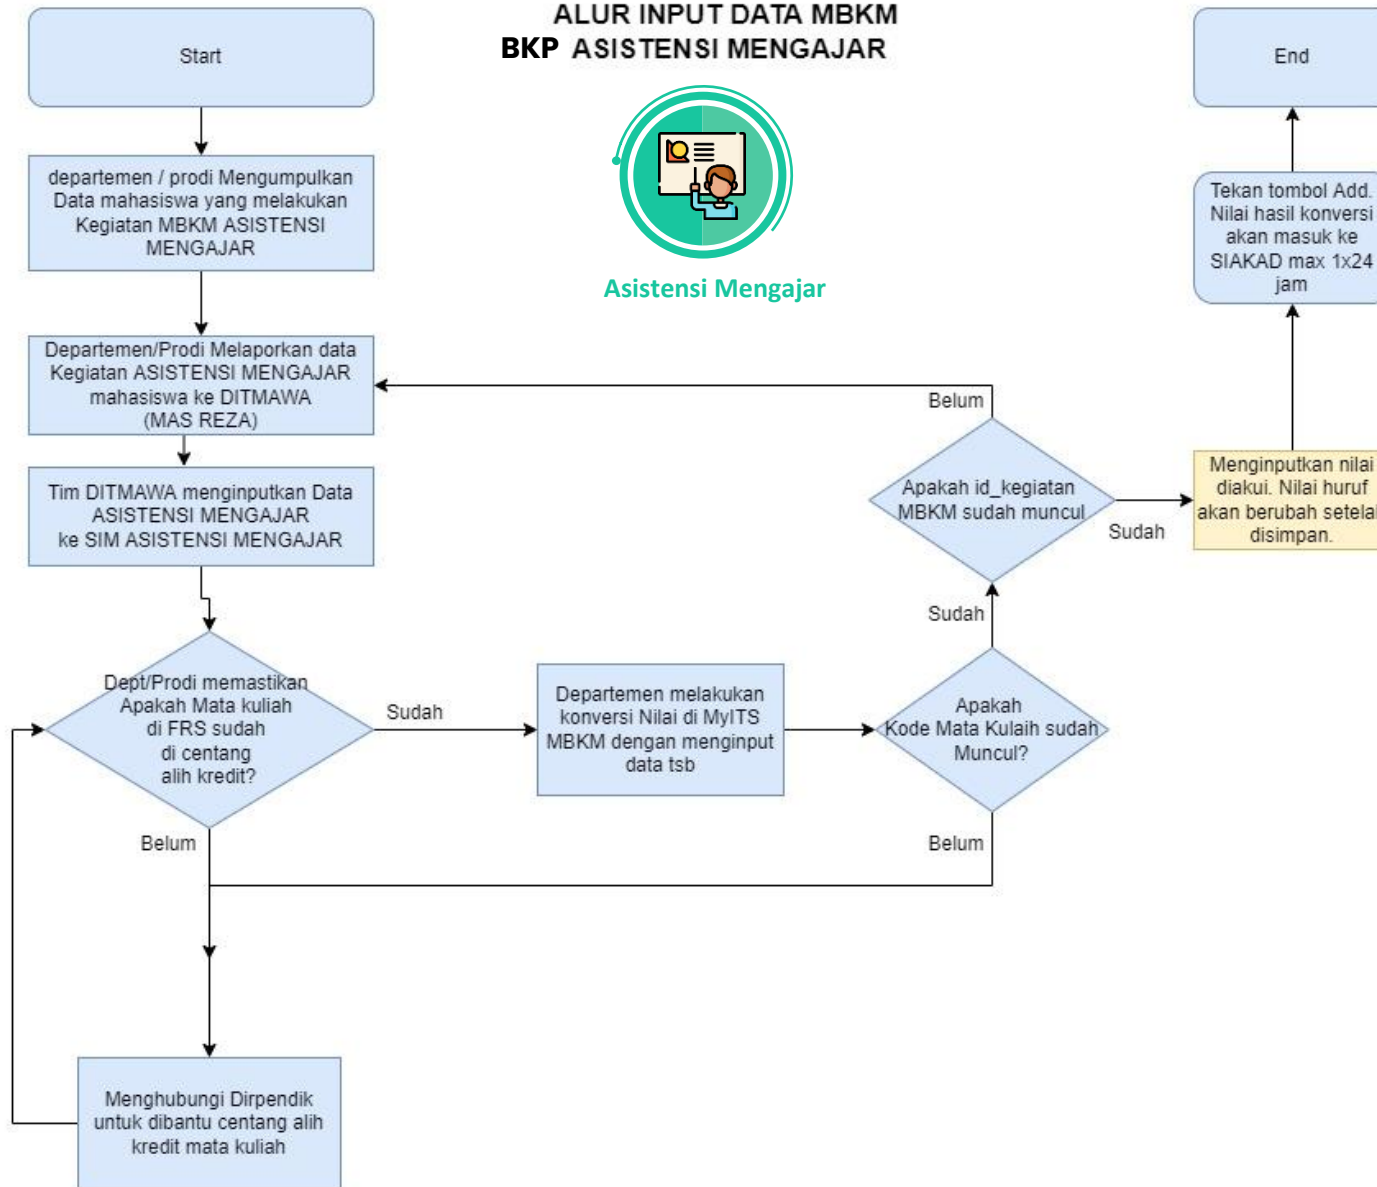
ALUR INPUT DATA MBKM
BKP ASISTENSI MENGAJAR

Asistensi Mengajar

Start

departemen / prodi Mengumpulkan Data mahasiswa yang melakukan Kegiatan MBKM ASISTENSI MENGAJAR

Departemen/Prodi Melaporkan data Kegiatan ASISTENSI MENGAJAR mahasiswa ke DITMAWA (MAS REZA)

Tim DITMAWA menginputkan Data ASISTENSI MENGAJAR ke SIM ASISTENSI MENGAJAR

Dept/Prodi memastikan Apakah Mata kuliah di FRS sudah di centang alih kredit?

Sudah

Departemen melakukan konversi Nilai di MyITS MBKM dengan menginput data tsb

Apakah Kode Mata Kulaih sudah Muncul?

Sudah

Apakah id_kegiatan MBKM sudah muncul

Belum

Sudah

Menginputkan nilai diakui. Nilai huruf akan berubah setelah disimpan.

Tekan tombol Add. Nilai hasil konversi akan masuk ke SIAKAD max 1x24 jam

End

Belum

Belum

Menghubungi Dirpendik untuk dibantu centang alih kredit mata kuliah